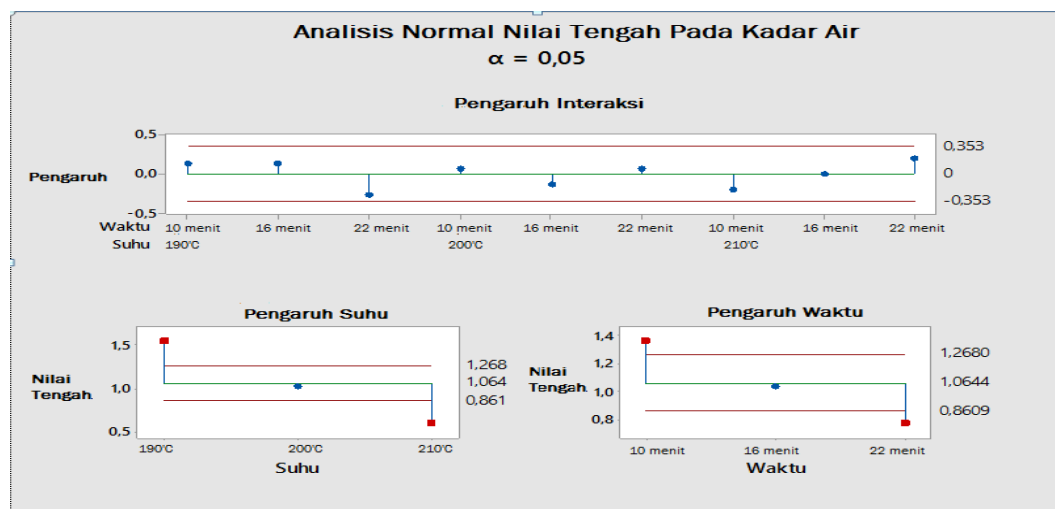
Analisis Normal Nilai Tengah Pada Kadar Air
α = 0,05

Pengaruh Interaksi

0,5
0,0
-0,5
Pengaruh
0,353
0
-0,353
Waktu 10 menit 16 menit 22 menit 10 menit 16 menit 22 menit 10 menit 16 menit 22 menit
Suhu 190'C 200'C 210'C

Pengaruh Suhu

1,5
1,0
0,5
Nilai Tengah
1,268
1,064
0,861
190'C 200'C 210'C
Suhu

Pengaruh Waktu

1,4
1,2
1,0
0,8
Nilai Tengah
1,2680
1,0644
0,8609
10 menit 16 menit 22 menit
Waktu